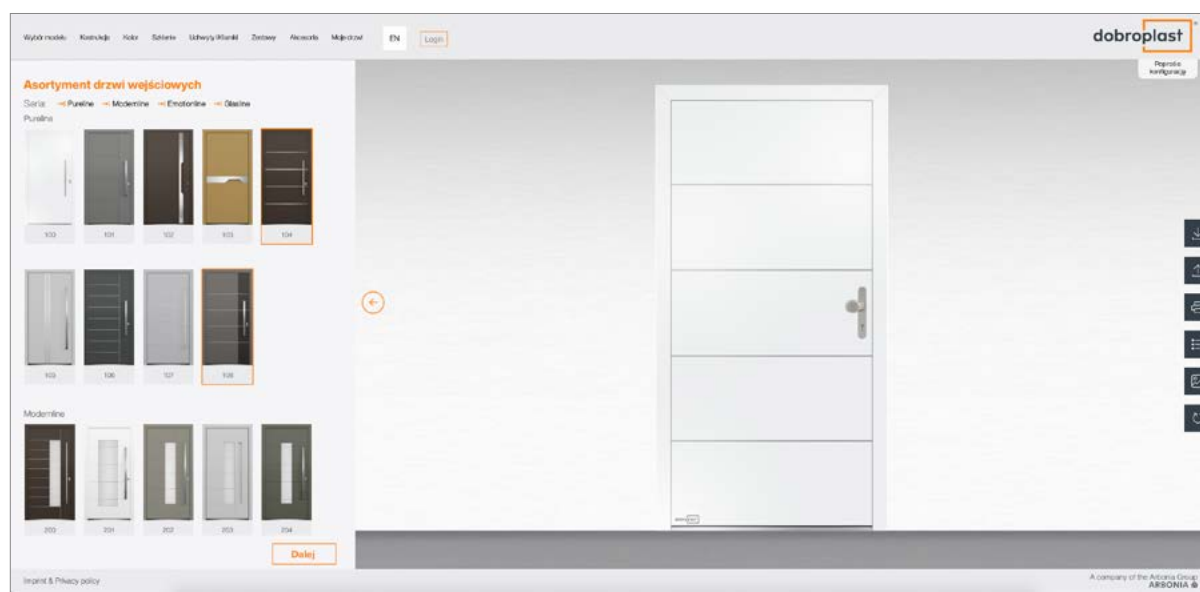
Wybór modelu Konstrukcja Kolor Szklenie Uchwyty/Klamki Zestawy Akcesoria Moje drzwi EN Login

dobroplast

Poprzednia konfiguracja

Asortyment drzwi wejściowych

Seria: Pureline Modernline Emotionline Glassline

Pureline

100 101 102 103 104

105 106 107 108

Modernline

200 201 202 203 204

Dalej

Imprint & Privacy policy

A company of the Arbonia Group
ARBONIA